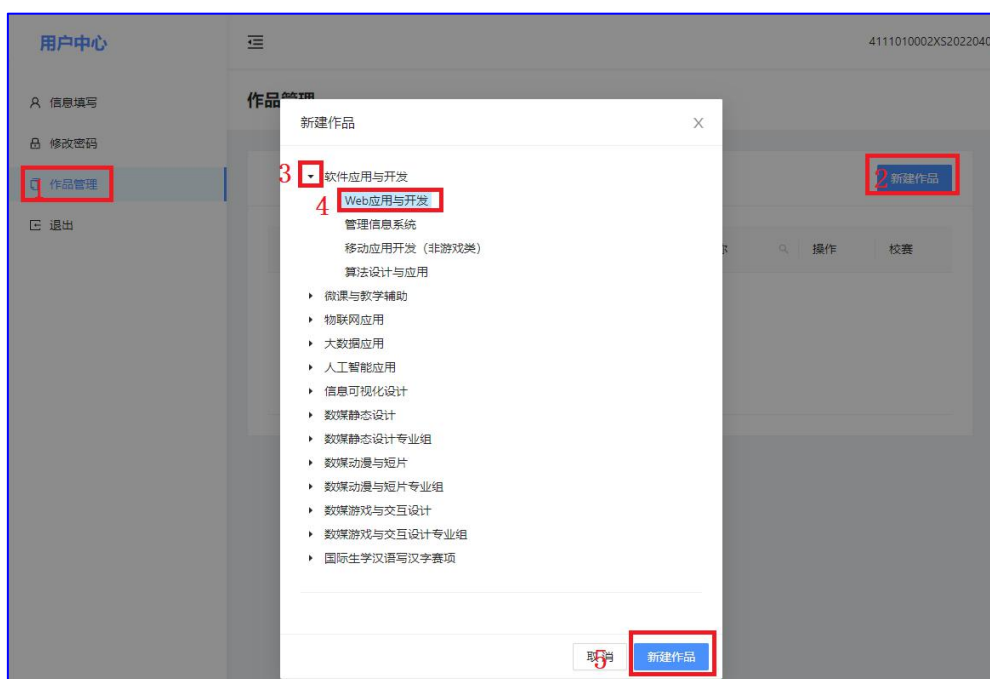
用户中心

信息填写
修改密码
1 作品管理
退出

4111010002XS2022040

作品管理

2 新建作品

操作 校赛

新建作品

3 软件应用与开发
4 Web应用与开发
管理信息系统
移动应用开发（非游戏类）
算法设计与应用
微课与教学辅助
物联网应用
大数据应用
人工智能应用
信息可视化设计
数媒静态设计
数媒静态设计专业组
数媒动漫与短片
数媒动漫与短片专业组
数媒游戏与交互设计
数媒游戏与交互设计专业组
国际生学汉语写汉字赛项

取消 5 新建作品